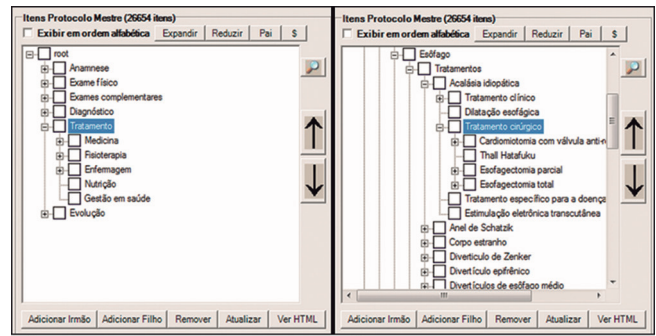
Itens Protocolo Mestre (26654 itens)
Exibir em ordem alfabética
Expandir
Reduzir
Pai
$

root
Anamnese
Exame físico
Exames complementares
Diagnóstico
Tratamento
Medicina
Fisioterapia
Enfermagem
Nutrição
Gestão em saúde
Evolução

Adicionar Irmão
Adicionar Filho
Remover
Atualizar
Ver HTML

Itens Protocolo Mestre (26654 itens)
Exibir em ordem alfabética
Expandir
Reduzir
Pai
$

Esôfago
Tratamentos
Acalásia idiopática
Tratamento clínico
Dilatação esofágica
Tratamento cirúrgico
Cardiomiotomia com válvula anti-r
Thall Hatafuku
Esofagectomia parcial
Esofagectomia total
Tratamento específico para a doença
Estimulação eletrônica transcutânea
Anel de Schatzik
Corpo estranho
Divertículo de Zenker
Divertículo epifrênico
Divertículos de esôfago médio

Adicionar Irmão
Adicionar Filho
Remover
Atualizar
Ver HTML